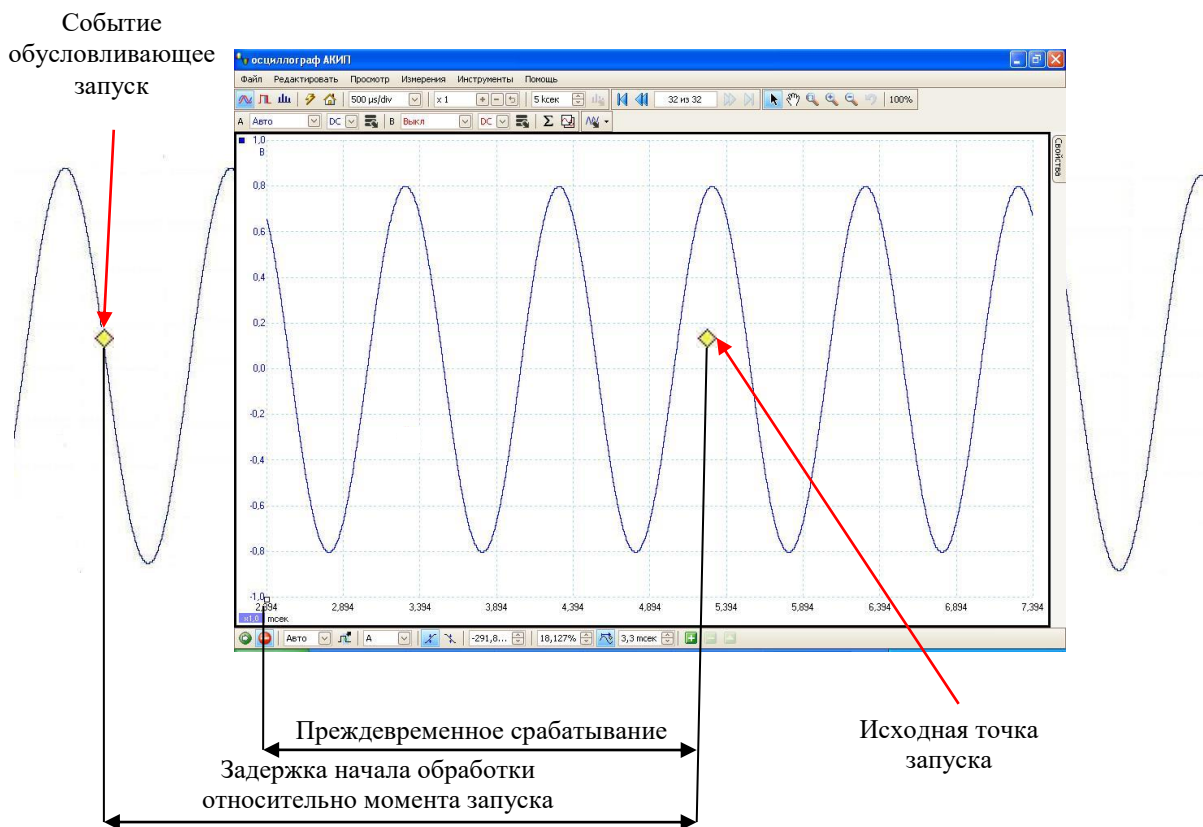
Событие обусловливающее запуск

осциллограф АКИП

Файл Редактировать Просмотр Измерения Инструменты Помощь

500 µs/div x 1 5 kсек 32 из 32 100%

A Авто DC B Выкл DC Σ

Свойства

1,0 В

0,8

0,6

0,4

0,2

0,0

-0,2

-0,4

-0,6

-0,8

-1,0

2,394 2,894 3,394 3,894 4,394 4,894 5,394 5,894 6,394 6,894 7,394

x1,0 мсек

Авто A -291,8... 18,127% 3,3 мсек

Исходная точка запуска

Преждевременное срабатывание

Задержка начала обработки относительно момента запуска